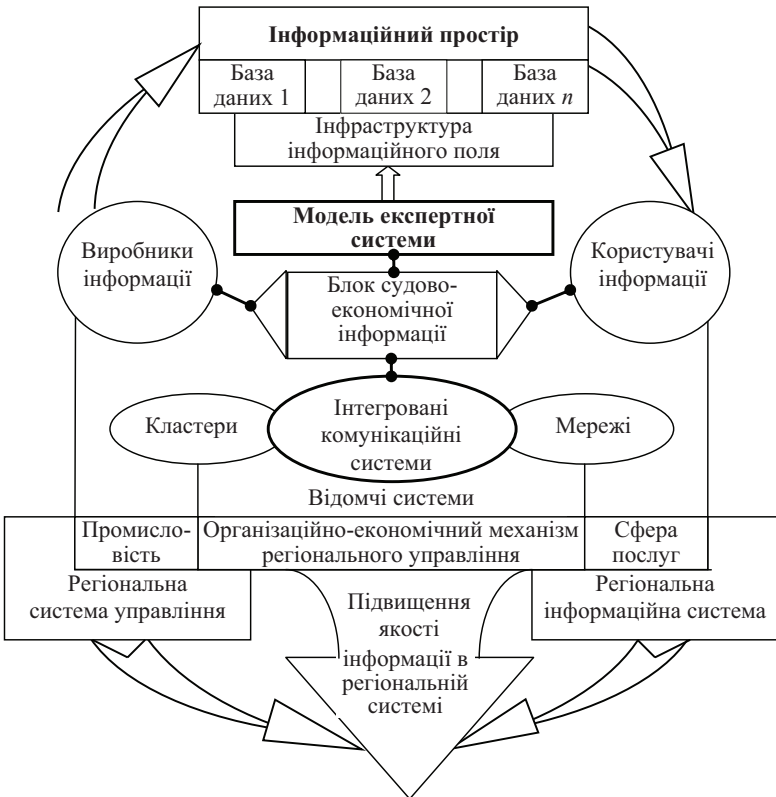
Інформаційний простір

База даних 1

База даних 2

База даних $n$

Інфраструктура інформаційного поля

Модель експертної системи

Виробники інформації

Блок судово-економічної інформації

Користувачі інформації

Кластери

Інтегровані комунікаційні системи

Мережі

Відомчі системи

Промисловість

Організаційно-економічний механізм регіонального управління

Сфера послуг

Регіональна система управління

Підвищення якості інформації в регіональній системі

Регіональна інформаційна система